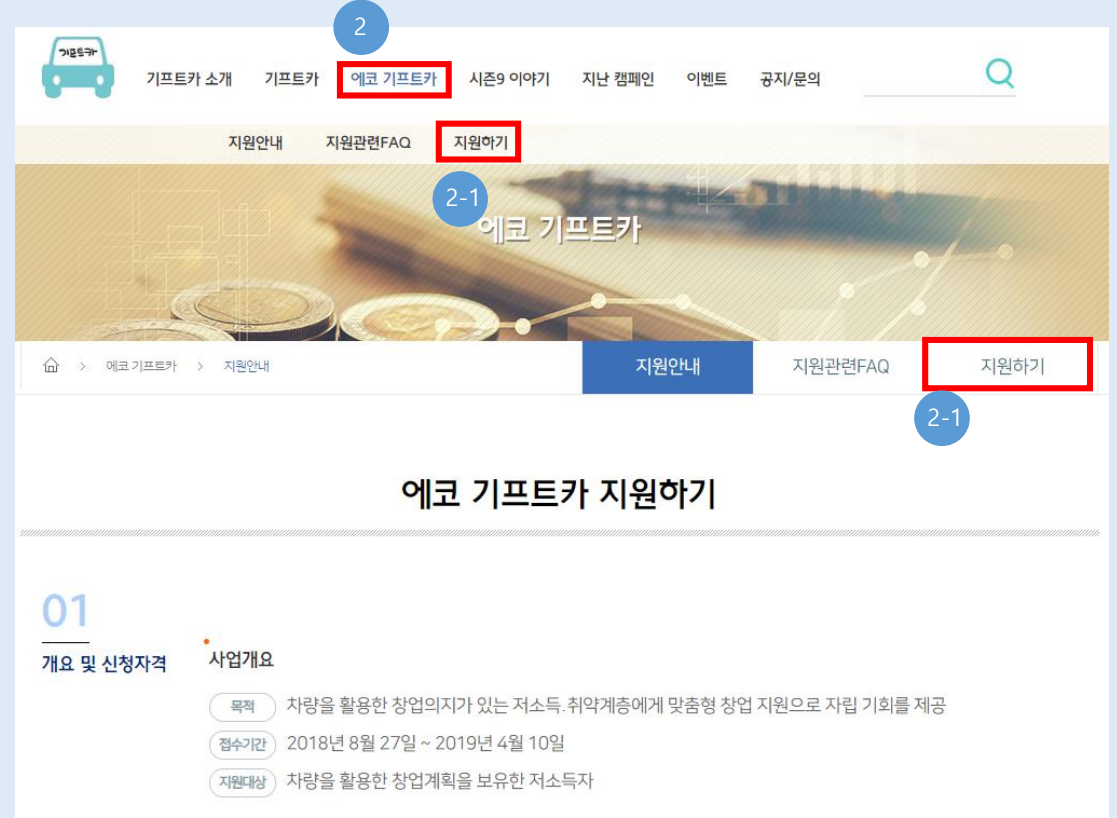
2

기프트카

기프트카 소개 기프트카 에코 기프트카 시즌9 이야기 지난 캠페인 이벤트 공지/문의

지원안내 지원관련FAQ 지원하기

2-1

에코 기프트카

에코 기프트카 > 지원안내

지원안내 지원관련FAQ 지원하기

2-1

에코 기프트카 지원하기

01

개요 및 신청자격

사업개요

목적 차량을 활용한 창업의지가 있는 저소득.취약계층에게 맞춤형 창업 지원으로 자립 기회를 제공

접수기간 2018년 8월 27일 ~ 2019년 4월 10일

지원대상 차량을 활용한 창업계획을 보유한 저소득자